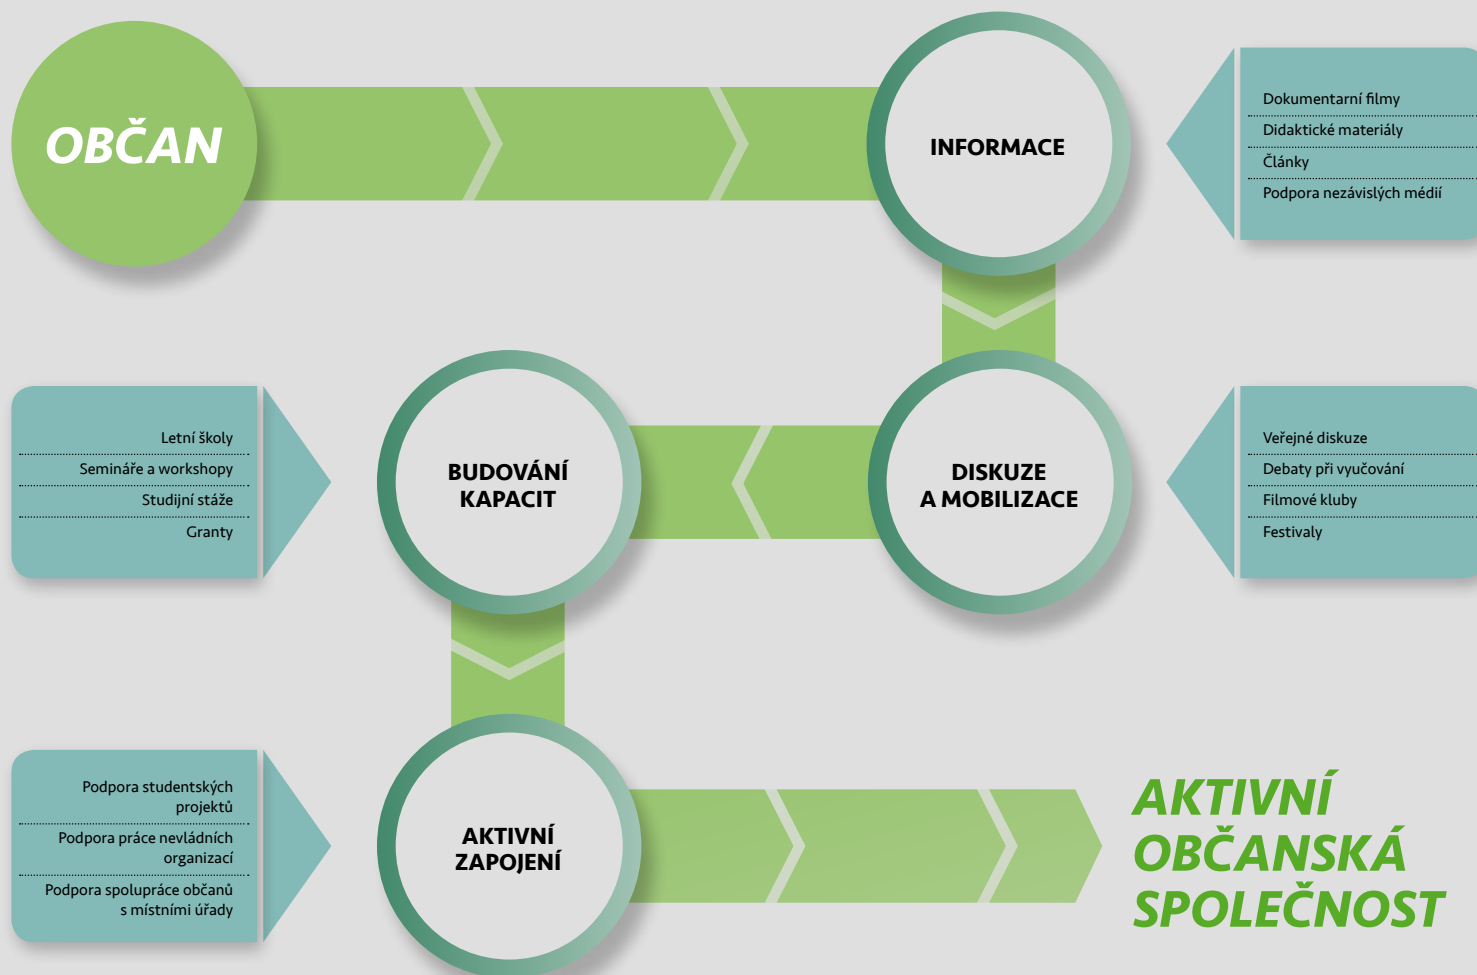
OBČAN

INFORMACE

Dokumentarní filmy
Didaktické materiály
Články
Podpora nezávislých médií

Letní školy
Semináře a workshopy
Studijní stáže
Granty

BUDOVÁNÍ KAPACIT

DISKUZE A MOBILIZACE

Veřejné diskuze
Debaty při vyučování
Filmové kluby
Festivaly

Podpora studentských projektů
Podpora práce nevládních organizací
Podpora spolupráce občanů s místními úřady

AKTIVNÍ ZAPOJENÍ

AKTIVNÍ OBČANSKÁ SPOLEČNOST